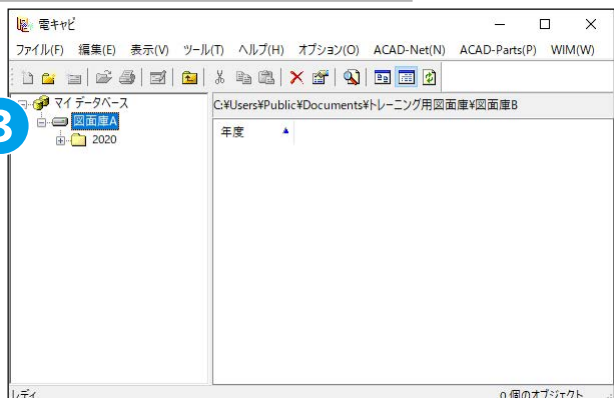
電キャビ

ファイル(F) 編集(E) 表示(V) ツール(T) ヘルプ(H) オプション(O) ACAD-Net(N) ACAD-Parts(P) WIM(W)

3

マイ データベース
図面庫A
2020

C:¥Users¥Public¥Documents¥トレーニング用図面庫¥図面庫B

年度

レディ

0 個のオブジェクト